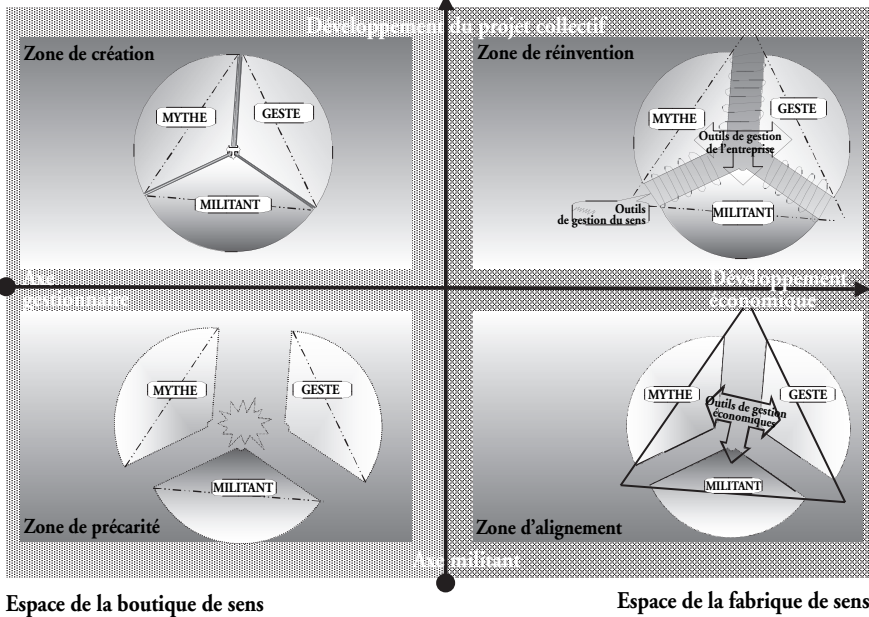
Développement du projet collectif

Zone de création

MYTHE

GESTE

MILITANT

Zone de réinvention

MYTHE

GESTE

Outils de gestion de l'entreprise

Outils de gestion du sens

MILITANT

Axe gestionnaire

Développement économique

MYTHE

GESTE

MILITANT

Zone de précarité

MYTHE

GESTE

Outils de gestion économiques

MILITANT

Zone d'alignement

Axe militant

Espace de la boutique de sens

Espace de la fabrique de sens